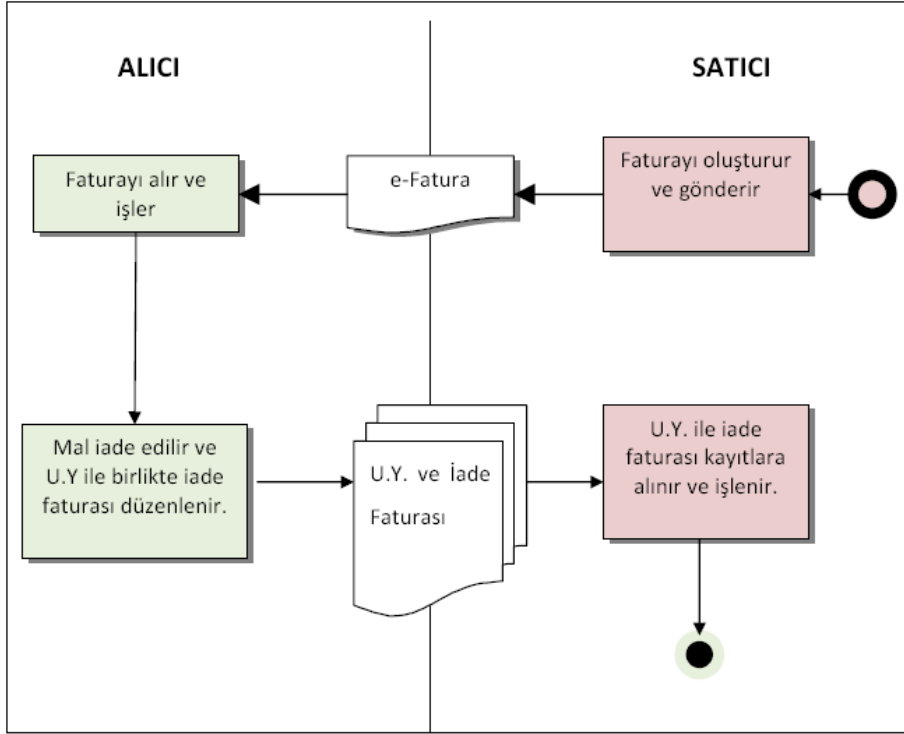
ALICI

SATICI

Faturayı alır ve işler

e-Fatura

Faturayı oluşturur ve gönderir

Mal iade edilir ve U.Y ile birlikte iade faturası düzenlenir.

U.Y. ve İade Faturası

U.Y. ile iade faturası kayıtlara alınır ve işlenir.